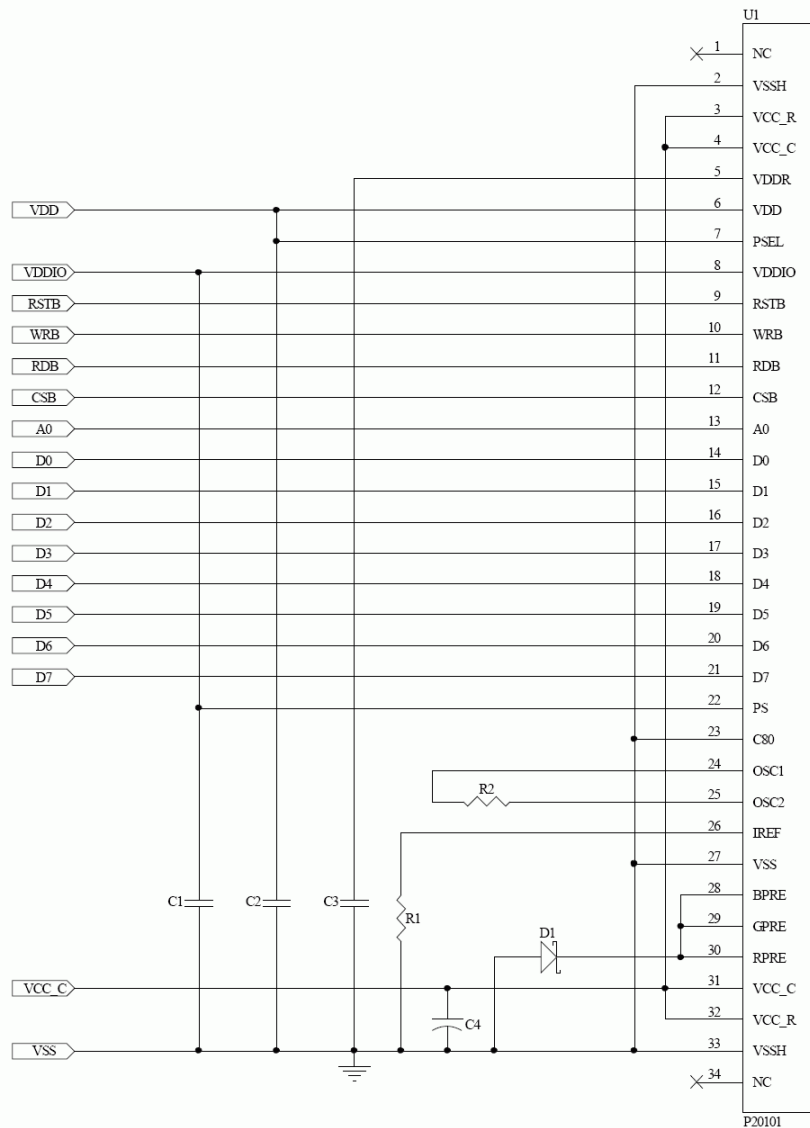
U1

1 NC
2 VSSH
3 VCC_R
4 VCC_C
5 VDDR
6 VDD
7 PSEL
8 VDDIO
9 RSTB
10 WRB
11 RDB
12 CSB
13 A0
14 D0
15 D1
16 D2
17 D3
18 D4
19 D5
20 D6
21 D7
22 PS
23 C80
24 OSC1
25 OSC2
26 IREF
27 VSS
28 BPRE
29 GPRE
30 RPRE
31 VCC_C
32 VCC_R
33 VSSH
34 NC

P20101

VDD
VDDIO
RSTB
WRB
RDB
CSB
A0
D0
D1
D2
D3
D4
D5
D6
D7
VCC_C
VSS

R2
C1
C2
C3
R1
D1
C4